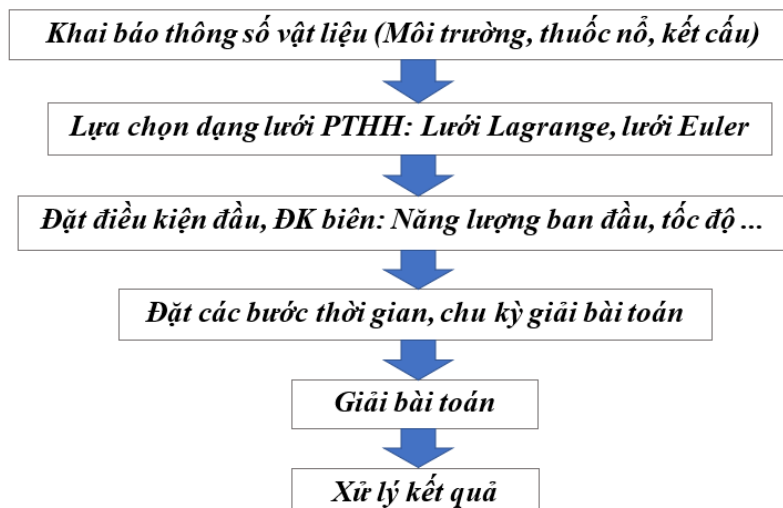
Khai báo thông số vật liệu (Môi trường, thuốc nổ, kết cấu)

Lựa chọn dạng lưới PTHH: Lưới Lagrange, lưới Euler

Đặt điều kiện đầu, ĐK biên: Năng lượng ban đầu, tốc độ ...

Đặt các bước thời gian, chu kỳ giải bài toán

Giải bài toán

Xử lý kết quả